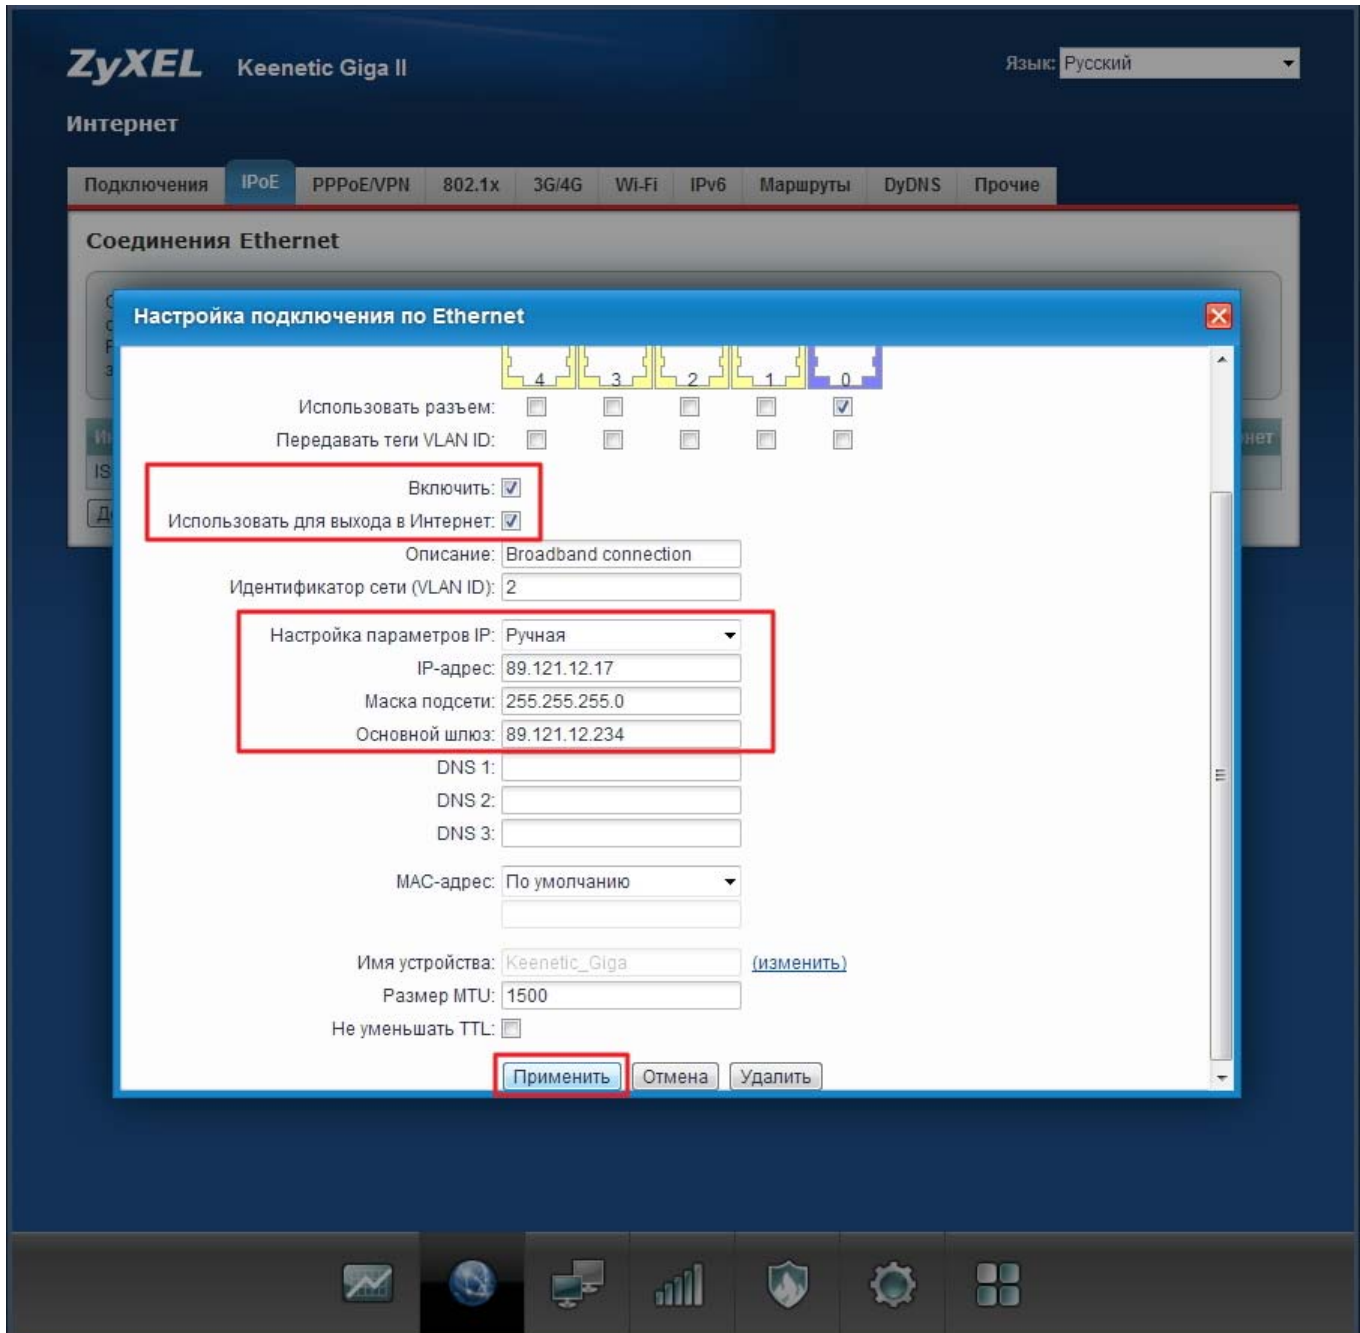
ZyXEL Keenetic Giga II

Язык: Русский

Интернет

Подключения | IPoE | PPPoE/VPN | 802.1x | 3G/4G | Wi-Fi | IPv6 | Маршруты | DyDNS | Прочие

Соединения Ethernet

Настройка подключения по Ethernet

4 3 2 1 0

Использовать разъем:

Передавать теги VLAN ID:

Включить:

Использовать для выхода в Интернет:

Описание: Broadband connection

Идентификатор сети (VLAN ID): 2

Настройка параметров IP: Ручная

IP-адрес: 89.121.12.17

Маска подсети: 255.255.255.0

Основной шлюз: 89.121.12.234

DNS 1:

DNS 2:

DNS 3:

MAC-адрес: По умолчанию

Имя устройства: Keenetic_Giga (изменить)

Размер MTU: 1500

Не уменьшать TTL:

Применить | Отмена | Удалить